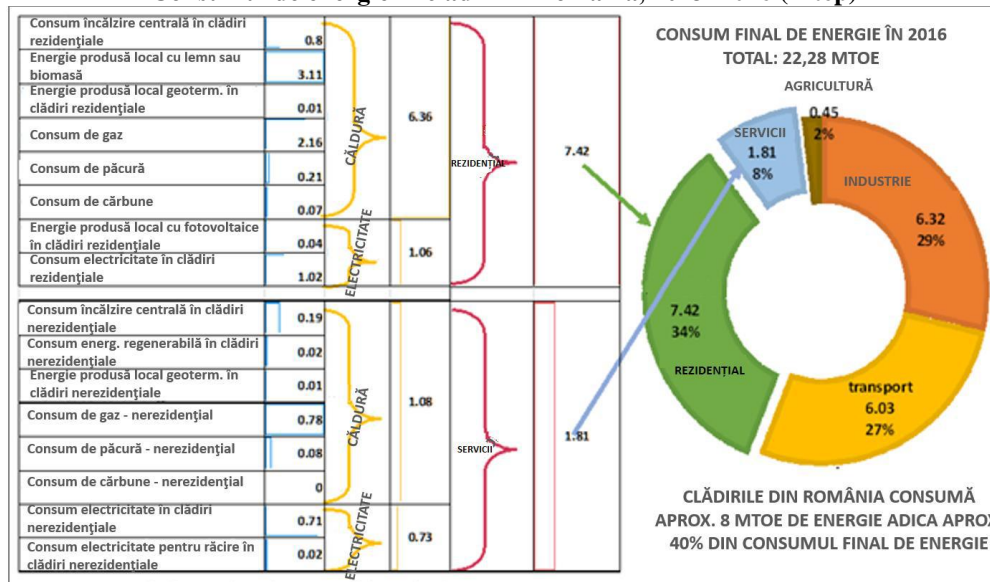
| | | | | | | |
|---|---|---|---|---|---|---|
| Consum încălzire centrală în clădiri rezidenţiale | 0.8 | CĂLDURĂ | 6.36 | REZIDENŢIAL | 7.42 |
| Energie produsă local cu lemn sau biomasă | 3.11 | | | | |
| Energie produsă local geoterm. în clădiri rezidenţiale | 0.01 | | | | |
| Consum de gaz | 2.16 | | | | |
| Consum de păcură | 0.21 | | | | |
| Consum de cărbune | 0.07 | | | | |
| Energie produsă local cu fotovoltaice în clădiri rezidenţiale | 0.04 | ELECTRICITATE | 1.06 | | |
| Consum electricitate în clădiri rezidenţiale | 1.02 | | | | |

| | | | | | |
|---|---|---|---|---|---|
| Consum încălzire centrală în clădiri nerezidenţiale | 0.19 | CĂLDURĂ | 1.08 | SERVICII | 1.81 |
| Consum energ. regenerabilă în clădiri nerezidenţiale | 0.02 | | | | |
| Energie produsă local geoterm. în clădiri nerezidenţiale | 0.01 | | | | |
| Consum de gaz - nerezidenţial | 0.78 | | | | |
| Consum de păcură - nerezidenţial | 0.08 | | | | |
| Consum de cărbune - nerezidenţial | 0 | | | | |
| Consum electricitate în clădiri nerezidenţiale | 0.71 | ELECTRICITATE | 0.73 | | |
| Consum electricitate pentru răcire în clădiri nerezidenţiale | 0.02 | | | | |

CONSUM FINAL DE ENERGIE ÎN 2016
TOTAL: 22,28 MTOE

AGRICULTURĂ
0.45
2%

SERVICII
1.81
8%

INDUSTRIE
6.32
29%

7.42
34%
REZIDENŢIAL

transport
6.03
27%

CLĂDIRILE DIN ROMÂNIA CONSUMĂ APROX. 8 MTOE DE ENERGIE ADICA APROX 40% DIN CONSUMUL FINAL DE ENERGIE